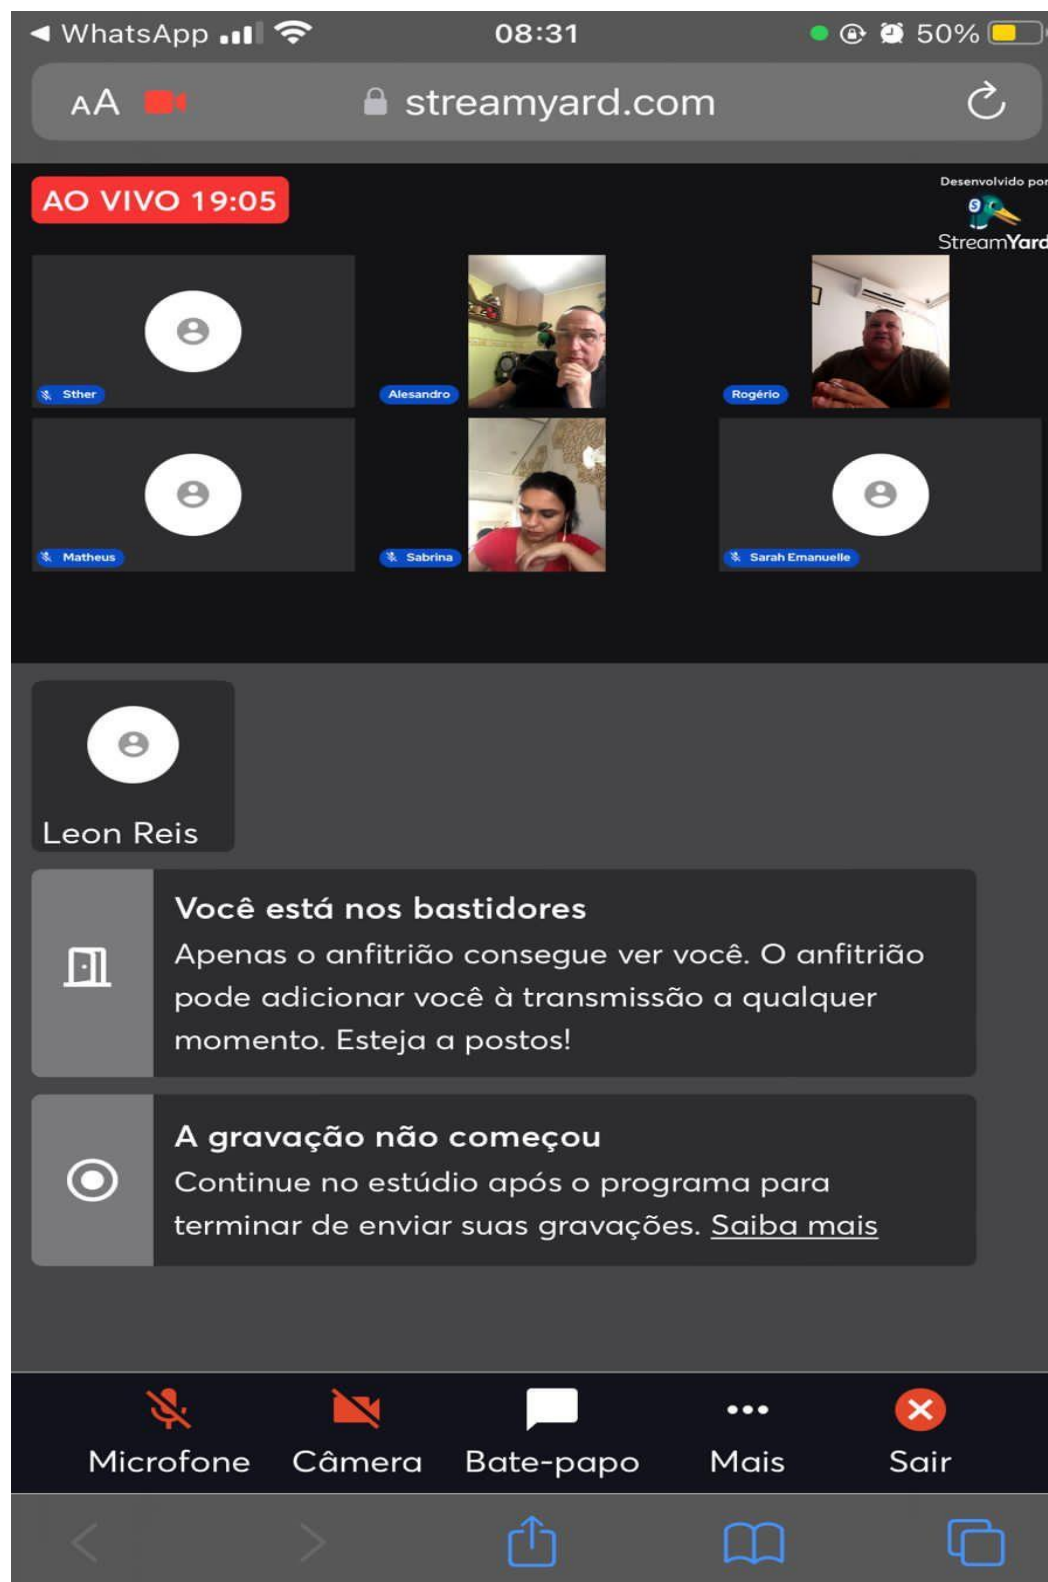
◄ WhatsApp 08:31 50%

AA streamyard.com

AO VIVO 19:05

Desenvolvido por
StreamYard

Sther
Alesandro
Rogério
Matheus
Sabrina
Sarah Emanuelle

Leon Reis

Você está nos bastidores
Apenas o anfitrião consegue ver você. O anfitrião pode adicionar você à transmissão a qualquer momento. Esteja a postos!

A gravação não começou
Continue no estúdio após o programa para terminar de enviar suas gravações. Saiba mais

Microfone Câmera Bate-papo Mais Sair